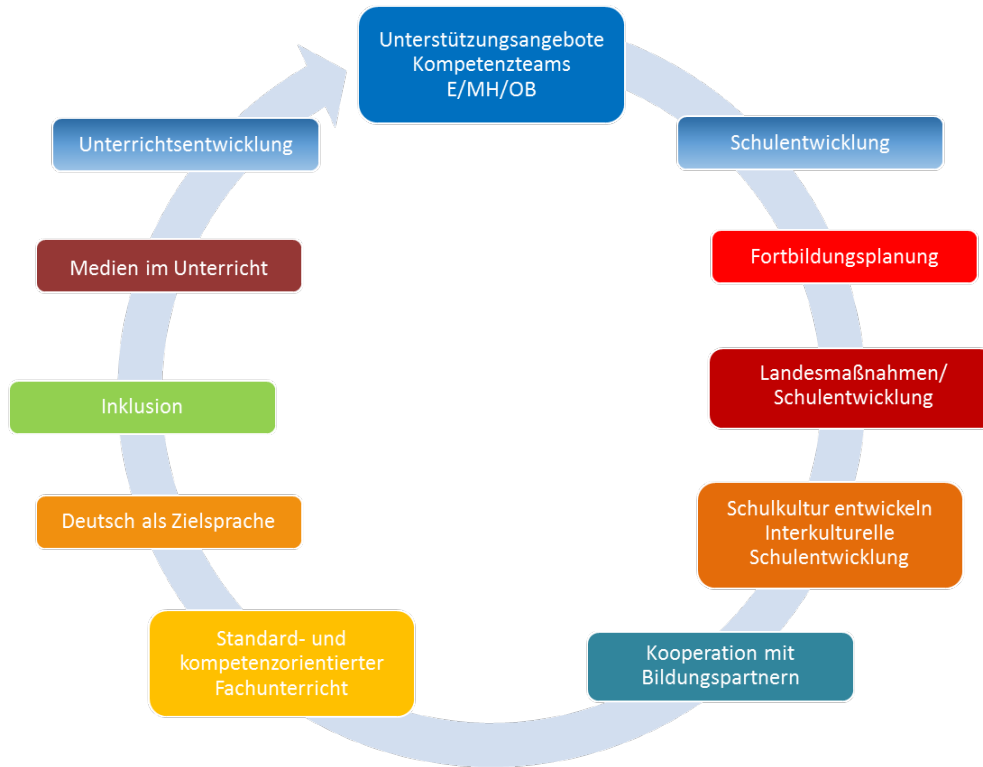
Unterstützungsangebote
Kompetenzteams
E/MH/OB

Schulentwicklung

Fortbildungsplanung

Landesmaßnahmen/
Schulentwicklung

Schulkultur entwickeln
Interkulturelle
Schulentwicklung

Kooperation mit
Bildungspartnern

Standard- und
kompetenzorientierter
Fachunterricht

Deutsch als Zielsprache

Inklusion

Medien im Unterricht

Unterrichtsentwicklung